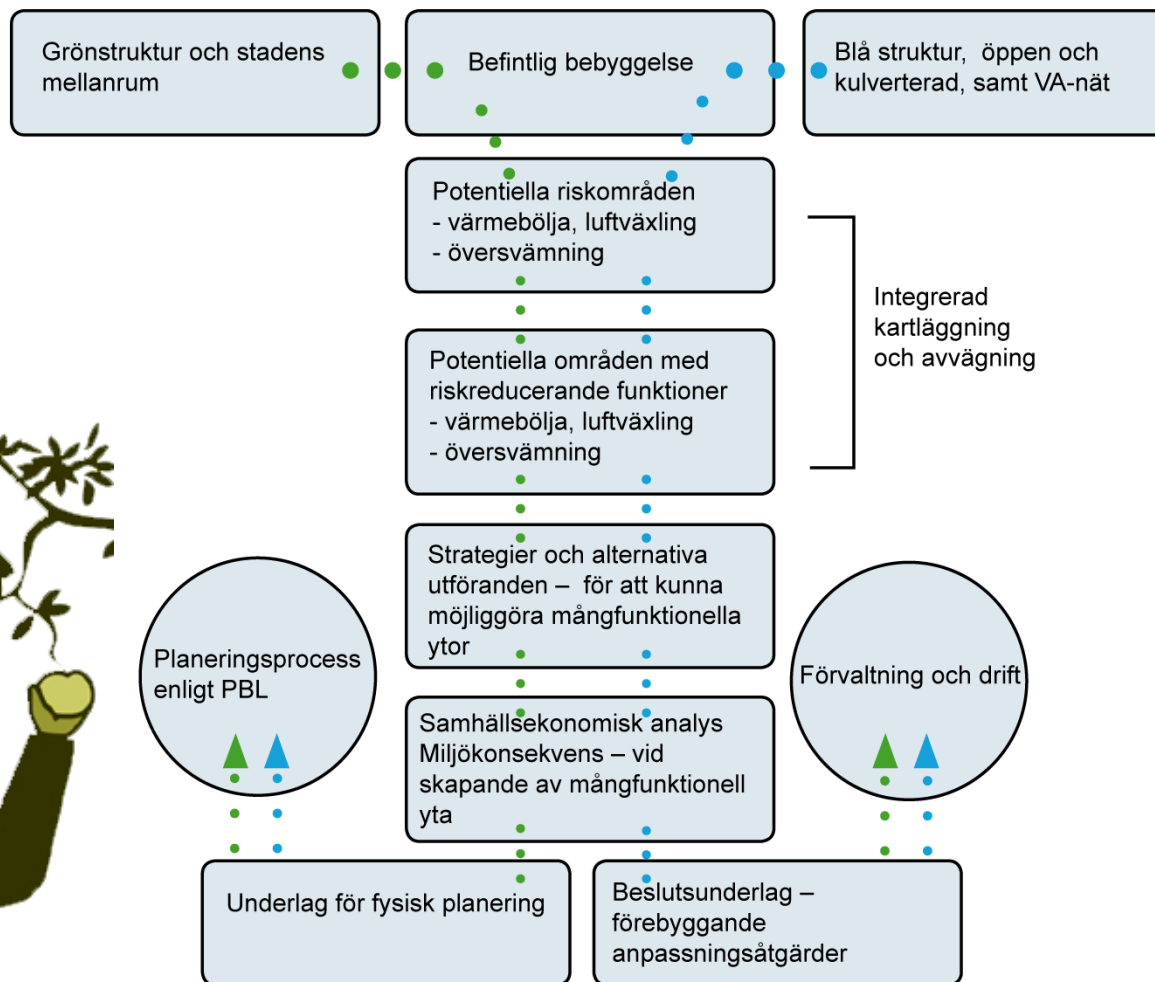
Grönstruktur och stadens mellanrum

Befintlig bebyggelse

Blå struktur, öppen och kulverterad, samt VA-nät

Potentiella riskområden
- värmebölja, luftväxling
- översvämning

Integrerad kartläggning och avvägning

Potentiella områden med riskreducerande funktioner
- värmebölja, luftväxling
- översvämning

Strategier och alternativa utföranden – för att kunna möjliggöra mångfunktionella ytor

Planeringsprocess enligt PBL

Förvaltning och drift

Samhällsekonomisk analys Miljökonsekvens – vid skapande av mångfunktionell yta

Underlag för fysisk planering

Beslutsunderlag – förebyggande anpassningsåtgärder